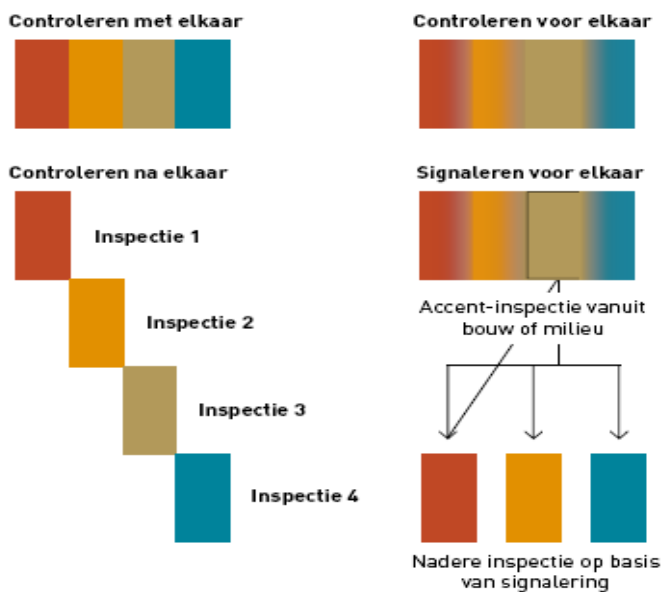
Controleren met elkaar

Controleren voor elkaar

Controleren na elkaar

Inspectie 1

Inspectie 2

Inspectie 3

Inspectie 4

Signaleren voor elkaar

Accent-inspectie vanuit bouw of milieu

Nadere inspectie op basis van signalering